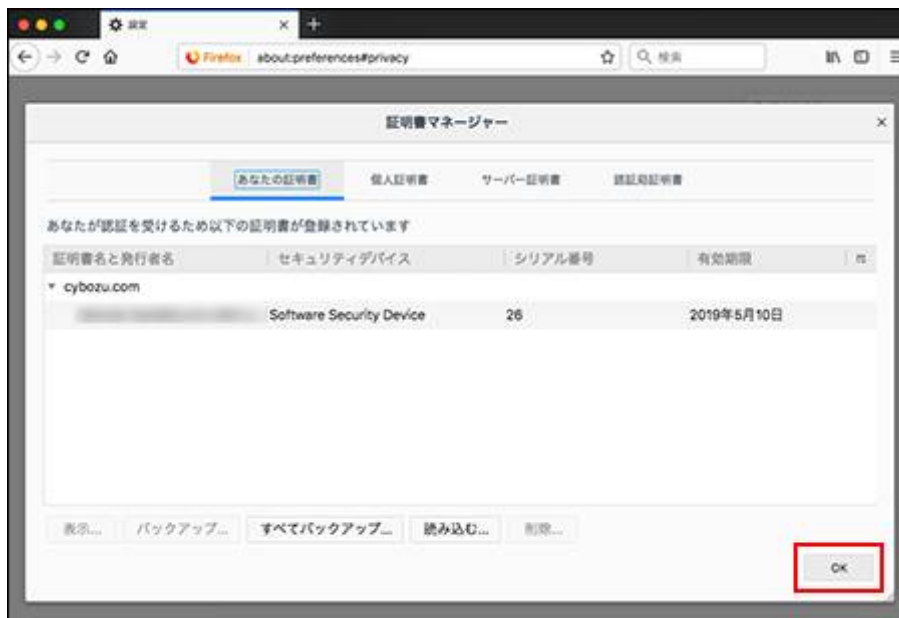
設定

Firefox about:preferences#privacy

検索

証明書マネージャー

あなたの証明書 個人証明書 サーバー証明書 認証局証明書

あなたが認証を受けるため以下の証明書が登録されています

| 証明書名と発行者名 | セキュリティデバイス | シリアル番号 | 有効期限 |
|---|---|---|---|
| cybozu.com | | | |
| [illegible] | Software Security Device | 26 | 2019年5月10日 |

表示... バックアップ... すべてバックアップ... 読み込む... 削除...

OK